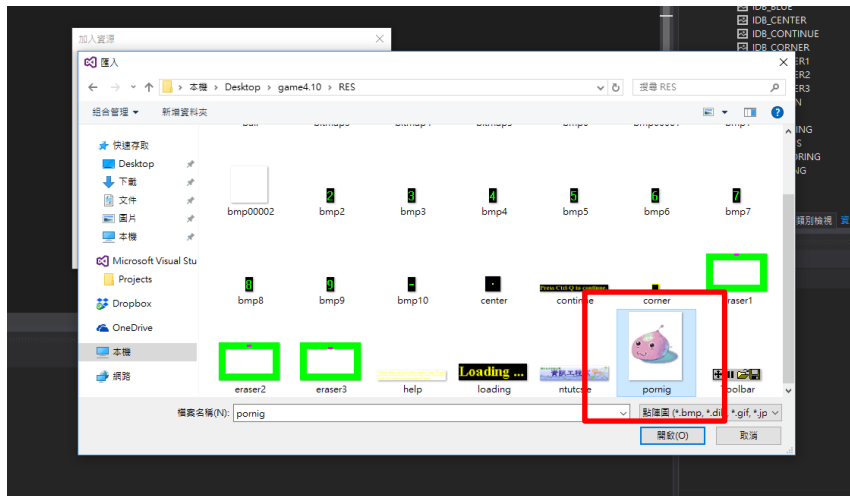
IDB_BLUE
IDB_CENTER
IDB_CONTINUE
IDB_CORNER
ER1
ER2
ER3
N
ING
S
PRING
NG

類別檢視

加入資源

匯入

本機 › Desktop › game4.10 › RES

搜尋 RES

組合管理 ▾ 新增資料夾

快速存取
Desktop
下載
文件
圖片
本機
Microsoft Visual Stu
Projects
Dropbox
OneDrive
本機
網路

bmp00002
2
bmp2
3
bmp3
4
bmp4
5
bmp5
6
bmp6
7
bmp7
8
bmp8
9
bmp9
bmp10
center
Press Ctrl Q to continue
continue
corner
eraser1
eraser2
eraser3
help
Loading ...
loading
ntutcsie
pornig
toolbar

檔案名稱(N): pornig
點陣圖 (*.bmp, *.dib, *.gif, *.jp
開啟(O)
取消